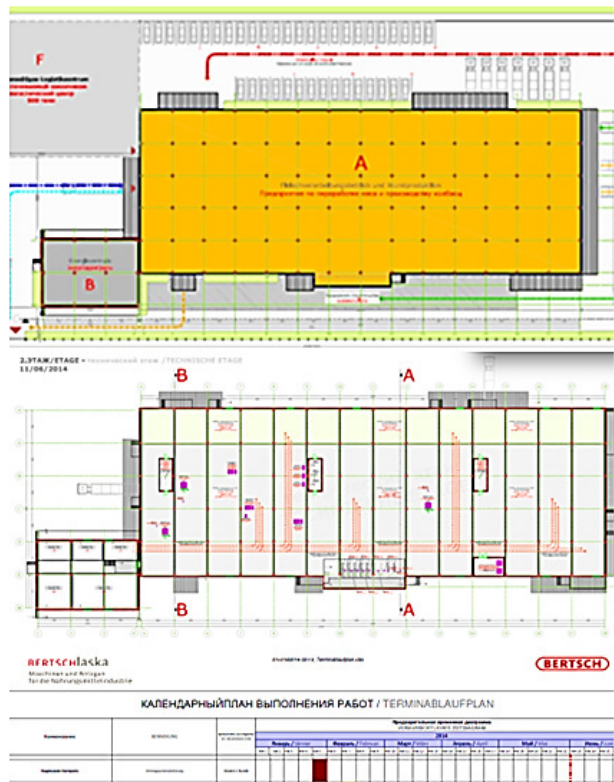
F

A

B

2.ЭТАЖ/ETAGE - технический этаж / TECHNISCHE ETAGE
11/06/2014

B

A

B

A

BERTSCHlaska
Maschinen und Anlagen für die Nahrungsmittelindustrie

BERTSCH

КАЛЕНДАРНЫЙПЛАН ВЫПОЛНЕНИЯ РАБОТ / TERMINABLAUFPLAN

2014

Январь | Februar
Февраль | Februar
Март | März
Апрель | April
Май | Mai